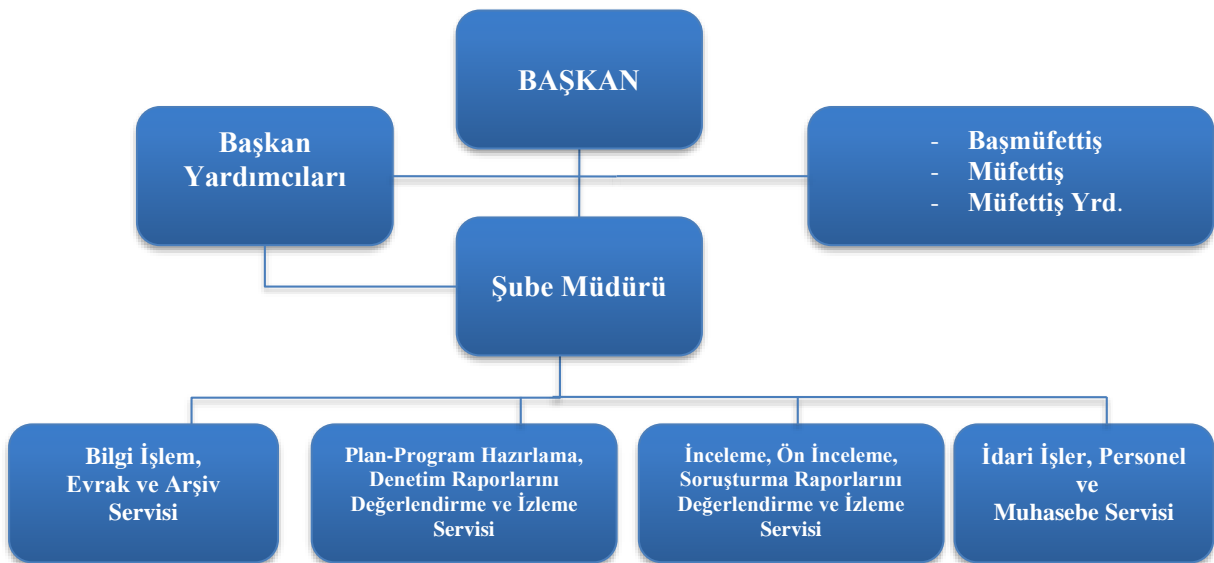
BAŞKAN

Başkan Yardımcıları

- Başmüfettiş
- Müfettiş
- Müfettiş Yrd.

Şube Müdürü

Bilgi İşlem, Evrak ve Arşiv Servisi

Plan-Program Hazırlama, Denetim Raporlarını Değerlendirme ve İzleme Servisi

İnceleme, Ön İnceleme, Soruşturma Raporlarını Değerlendirme ve İzleme Servisi

İdari İşler, Personel ve Muhasebe Servisi